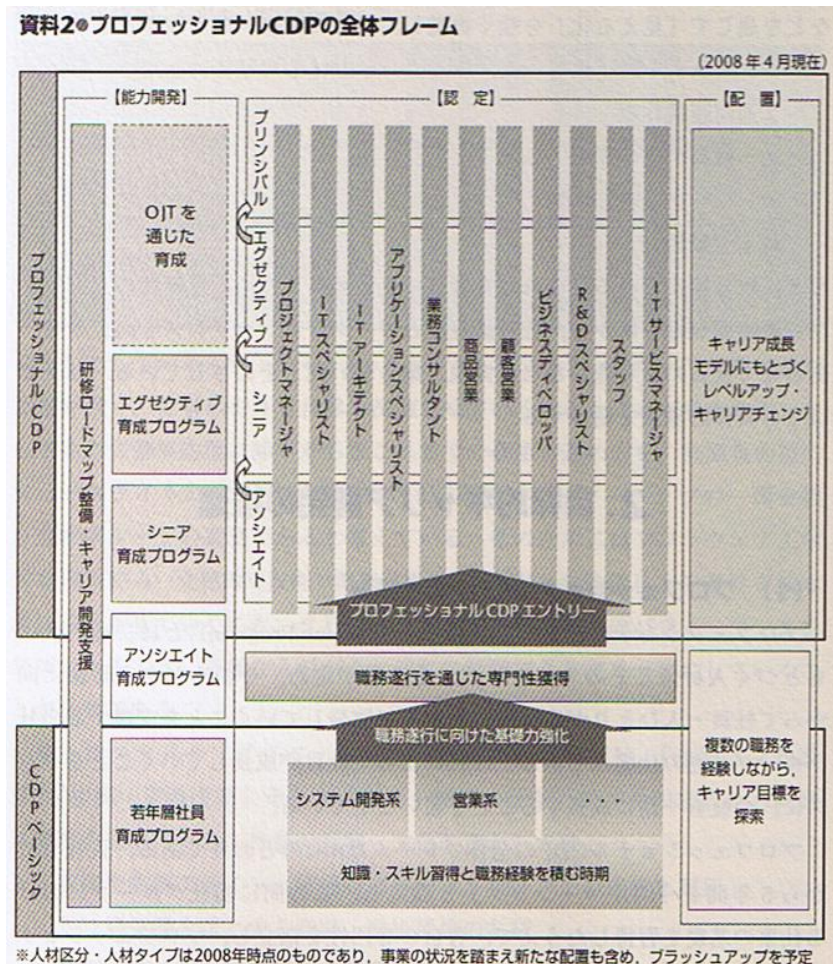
資料2●プロフェッショナルCDPの全体フレーム

(2008年4月現在)

プロフェッショナルCDP

【能力開発】

研修ロードマップ整備・キャリア開発支援

OJTを通じた育成

エグゼクティブ育成プログラム

シニア育成プログラム

アソシエイト育成プログラム

【認 定】

プリンシパル

エグゼクティブ

シニア

アソシエイト

プロジェクトマネージャ

ITスペシャリスト

ITアーキテクト

アプリケーションスペシャリスト

業務コンサルタント

商品営業

顧客営業

ビジネスディベロッパ

R&Dスペシャリスト

スタッフ

ITサービスマネージャ

プロフェッショナルCDPエントリー

【配 置】

キャリア成長モデルにもとづくレベルアップ・キャリアチェンジ

職務遂行を通じた専門性獲得

CDPベーシック

若年層社員育成プログラム

職務遂行に向けた基礎力強化

システム開発系

営業系

・・・

知識・スキル習得と職務経験を積む時期

複数の職務を経験しながら,キャリア目標を探索

※人材区分・人材タイプは2008年時点のものであり,事業の状況を踏まえ新たな配置も含め,ブラッシュアップを予定